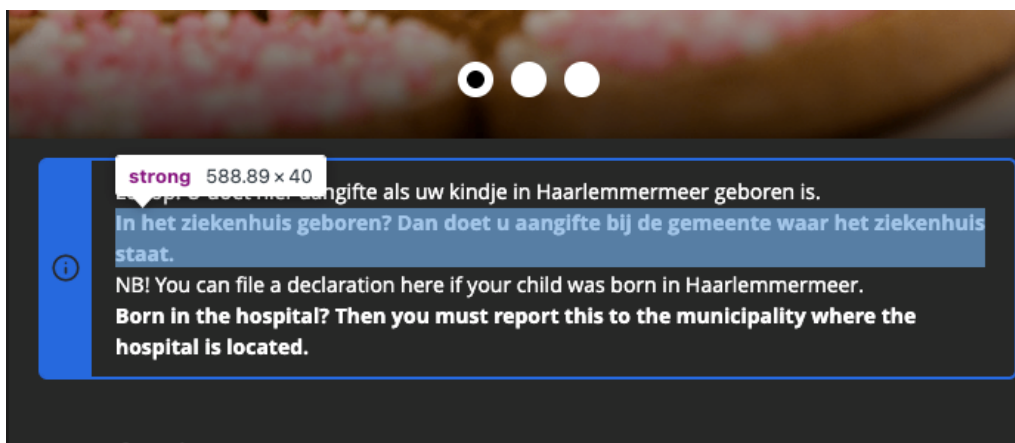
strong 588.89 × 40

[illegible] aangifte als uw kindje in Haarlemmermeer geboren is.
**In het ziekenhuis geboren? Dan doet u aangifte bij de gemeente waar het ziekenhuis staat.**
NB! You can file a declaration here if your child was born in Haarlemmermeer.
**Born in the hospital? Then you must report this to the municipality where the hospital is located.**